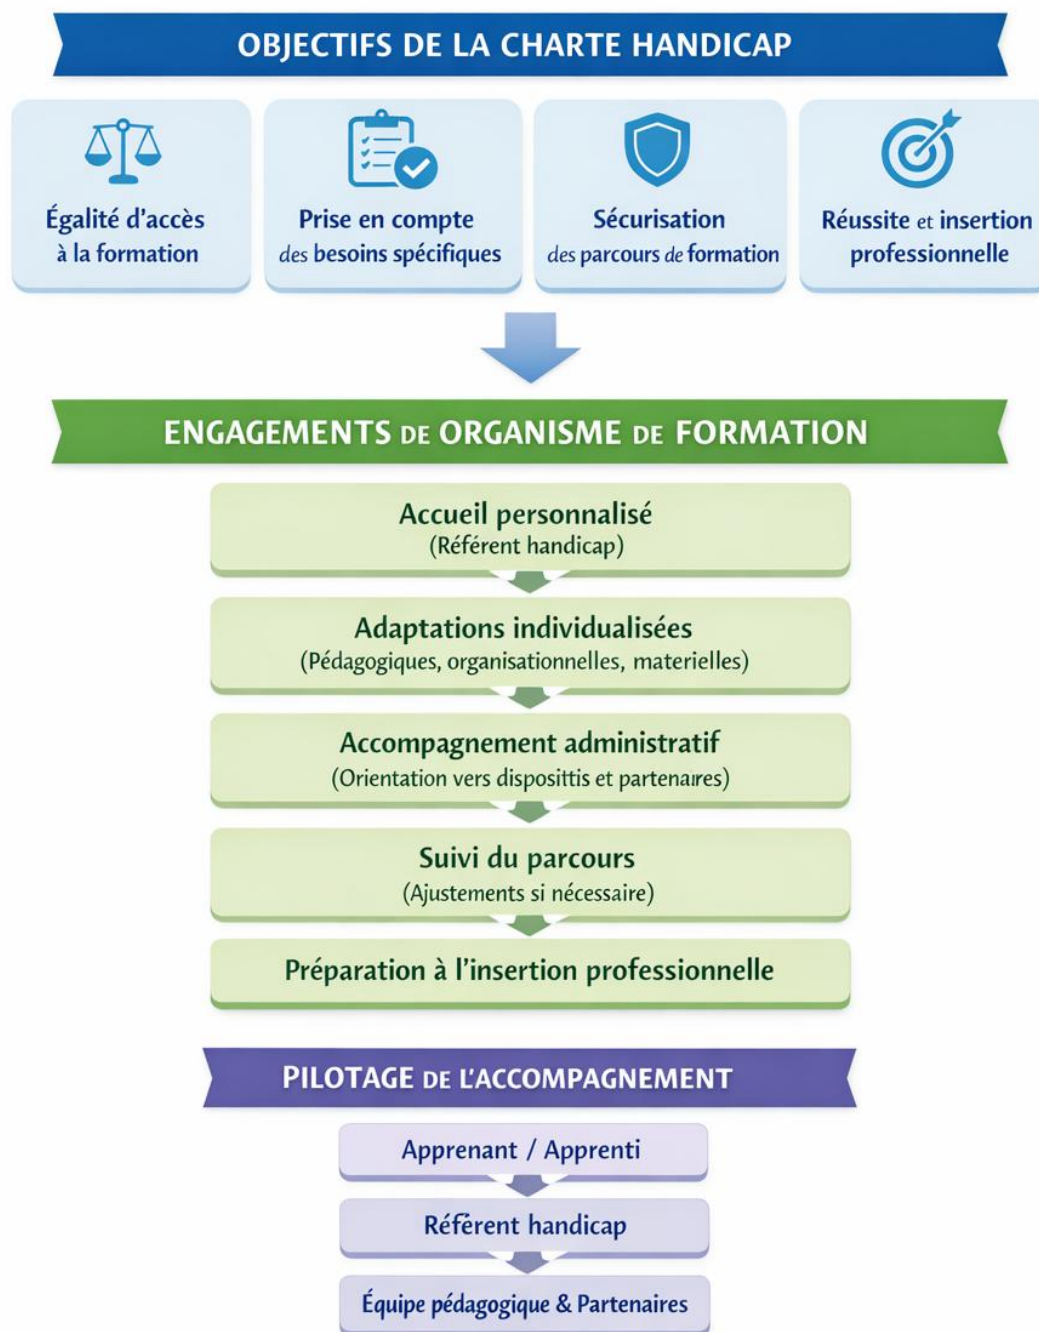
OBJECTIFS DE LA CHARTE HANDICAP

Égalité d'accès à la formation

Prise en compte des besoins spécifiques

Sécurisation des parcours de formation

Réussite et insertion professionnelle

ENGAGEMENTS DE ORGANISME DE FORMATION

Accueil personnalisé
(Référent handicap)

Adaptations individualisées
(Pédagogiques, organisationnelles, materielles)

Accompagnement administratif
(Orientation vers dispositiis et partenaires)

Suivi du parcours
(Ajustements si nécessaire)

Préparation à l'insertion professionnelle

PILOTAGE DE L'ACCOMPAGNEMENT

Apprenant / Apprenti

Référent handicap

Équipe pédagogique & Partenaires